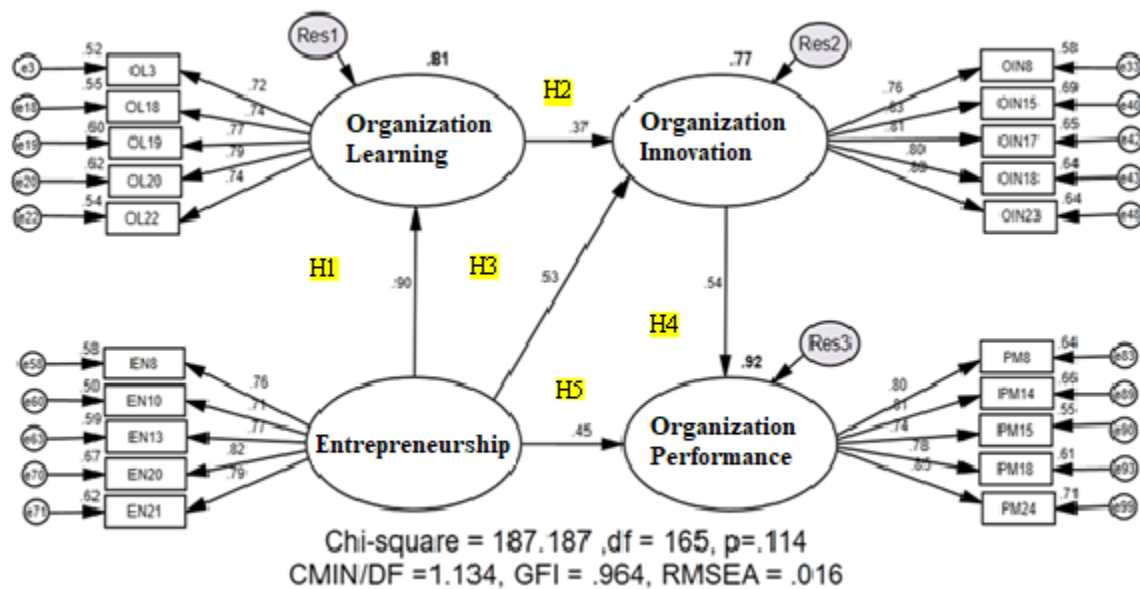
Res1

.81

e3 .52 OL3 .72
e18 .55 OL18 .74
e19 .60 OL19 .77
e20 .62 OL20 .79
e22 .54 OL22 .74

Organization Learning

H2

.37

Res2

.77

Organization Innovation

.76 OIN8 .58 e33
.83 OIN15 .69 e40
.81 OIN17 .65 e42
.80 OIN18 .64 e43
.80 OIN23 .64 e48

H1

.90

H3

.53

.54

H4

Res3

.92

e58 .58 EN8 .76
e60 .50 EN10 .71
e63 .59 EN13 .77
e70 .67 EN20 .82
e71 .62 EN21 .79

Entrepreneurship

H5

.45

Organization Performance

.80 PM8 .64 e83
.81 PM14 .66 e89
.74 PM15 .55 e90
.78 PM18 .61 e93
.85 PM24 .71 e99

Chi-square = 187.187 ,df = 165, p=.114
CMIN/DF =1.134, GFI = .964, RMSEA = .016